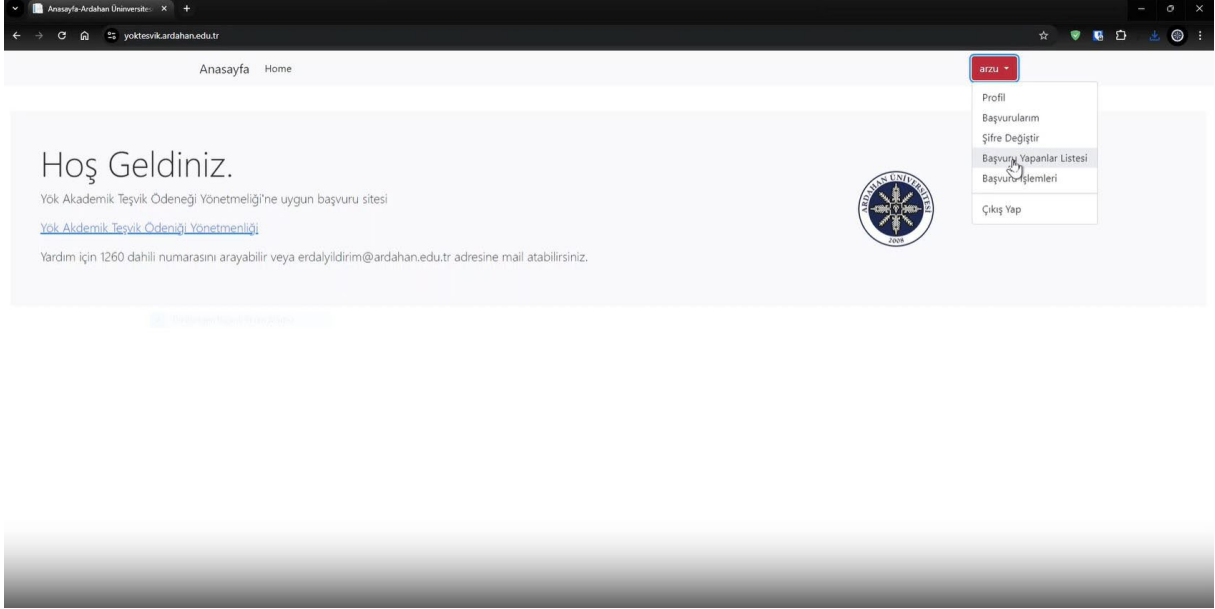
Anasayfa-Ardahan Üniversitesi

yoktesvik.ardahan.edu.tr

Anasayfa Home

arzu

Profil
Başvurularım
Şifre Değiştir
Başvuru Yapanlar Listesi
Başvuru İşlemleri
Çıkış Yap

Hoş Geldiniz.

Yök Akademik Teşvik Ödeneği Yönetmeliği'ne uygun başvuru sitesi

Yök Akdemik Teşvik Ödeniği Yönetmenliği

Yardım için 1260 dahili numarasını arayabilir veya erdalyildirim@ardahan.edu.tr adresine mail atabilirsiniz.

ARDAHAN ÜNİVERSİTESİ 2008